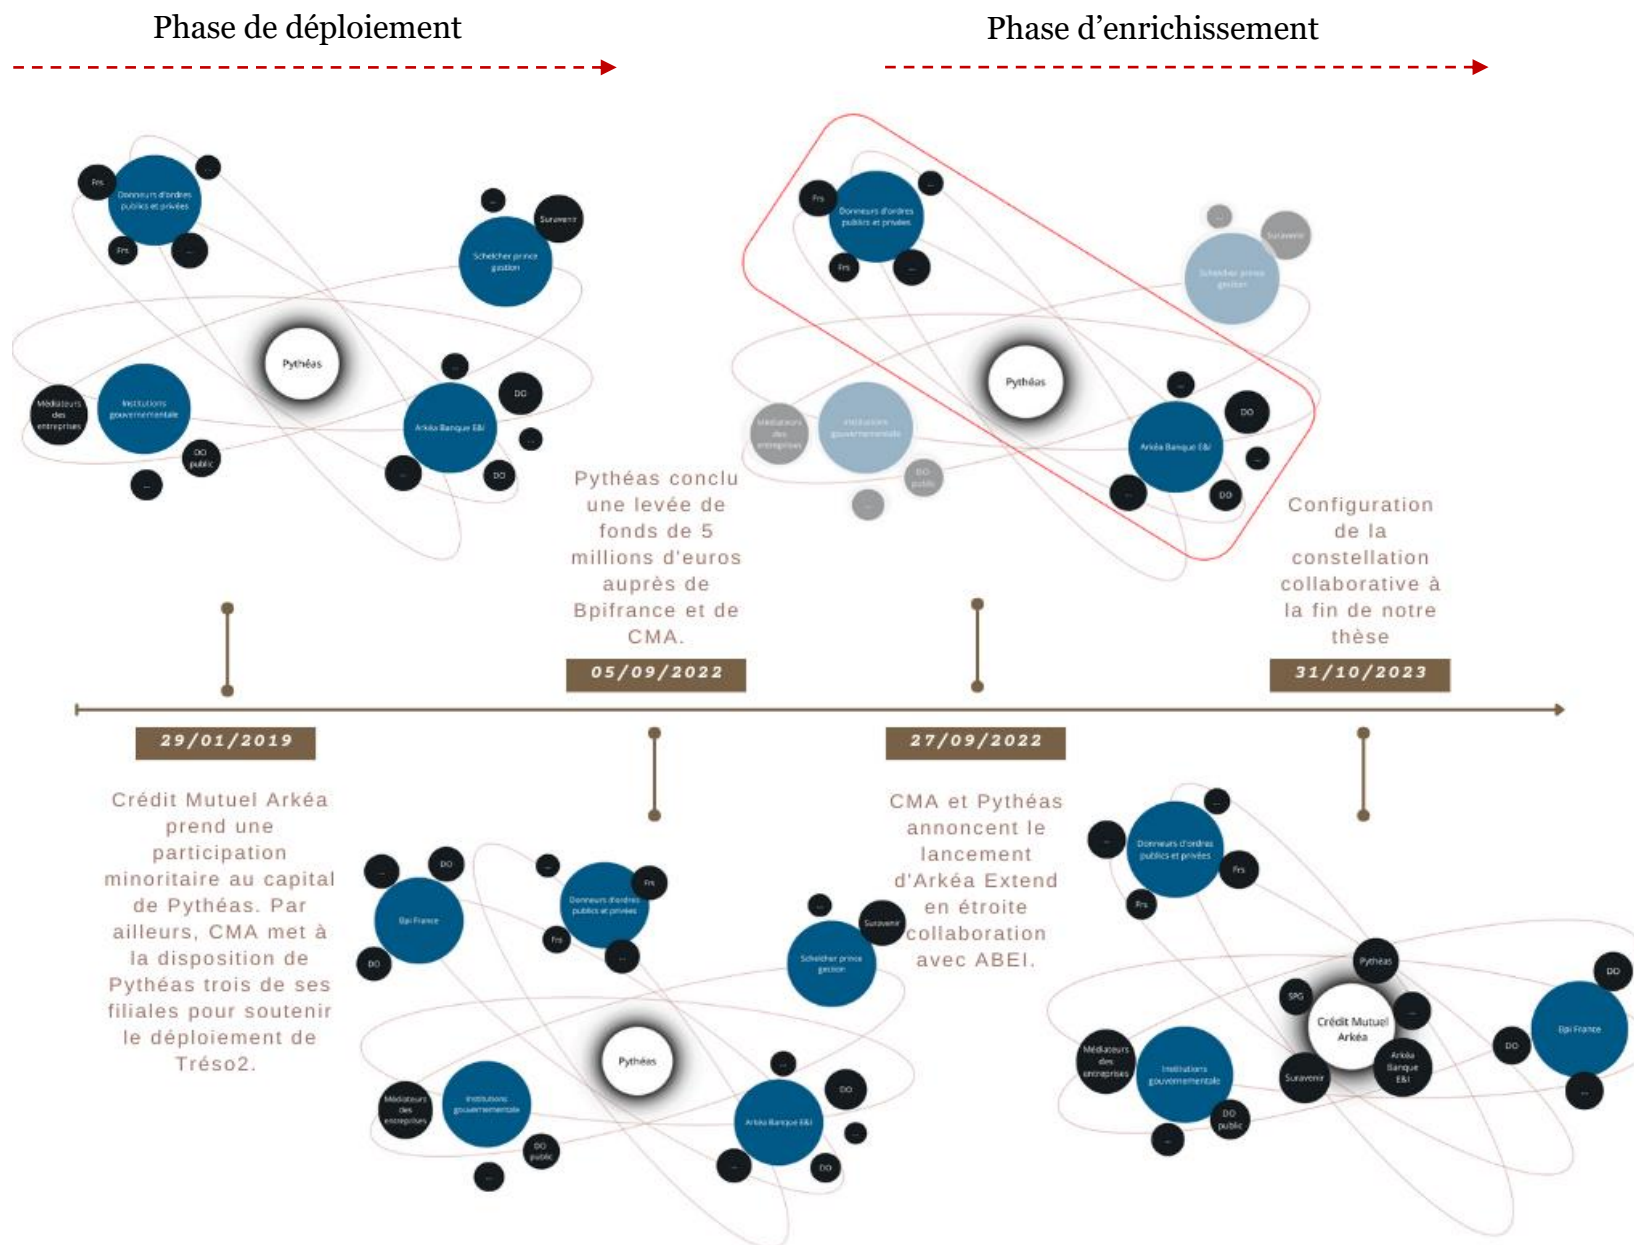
Phase de déploiement

Phase d'enrichissement

Frs
Donneurs d'ordres publics et privées
Frs
...
...
...
Suravenir
Schelcher prince gestion
Pythéas
Médiateurs des entreprises
Institutions gouvernementale
DO public
...
...
DO
Arkéa Banque E&I
...
...
DO

Frs
Donneurs d'ordres publics et privées
...
Frs
...
...
Suravenir
Schelcher prince gestion
Pythéas
Médiateurs des entreprises
Institutions gouvernementale
DO public
...
...
DO
Arkéa Banque E&I
...
...
DO

Pythéas conclu une levée de fonds de 5 millions d'euros auprès de Bpifrance et de CMA.

05/09/2022

Configuration de la constellation collaborative à la fin de notre thèse

31/10/2023

29/01/2019

Crédit Mutuel Arkéa prend une participation minoritaire au capital de Pythéas. Par ailleurs, CMA met à la disposition de Pythéas trois de ses filiales pour soutenir le déploiement de Tréso2.

27/09/2022

CMA et Pythéas annoncent le lancement d'Arkéa Extend en étroite collaboration avec ABEI.

...
DO
Bpi France
DO
...
Donneurs d'ordres publics et privées
Frs
Frs
...
...
Suravenir
Schelcher prince gestion
Pythéas
Médiateurs des entreprises
Institutions gouvernementale
DO public
...
...
DO
Arkéa Banque E&I
...
...
DO

...
...
Donneurs d'ordres publics et privées
Frs
Frs
Pythéas
SPG
Crédit Mutuel Arkéa
...
Arkéa Banque E&I
Suravenir
Médiateurs des entreprises
Institutions gouvernementale
DO public
...
DO
Bpi France
DO
...